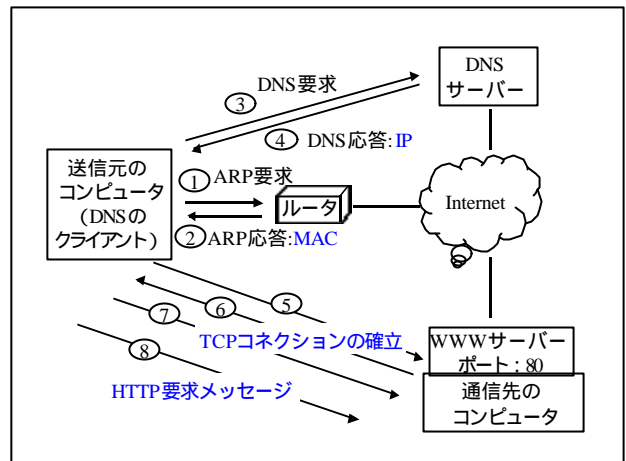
DNS要求

③

DNSサーバー

④ DNS応答:IP

送信元のコンピュータ（DNSのクライアント）

① ARP要求

ルータ

Internet

② ARP応答:MAC

⑤

⑥

⑦

⑧

TCPコネクションの確立

WWWサーバーポート：80

HTTP要求メッセージ

通信先のコンピュータ